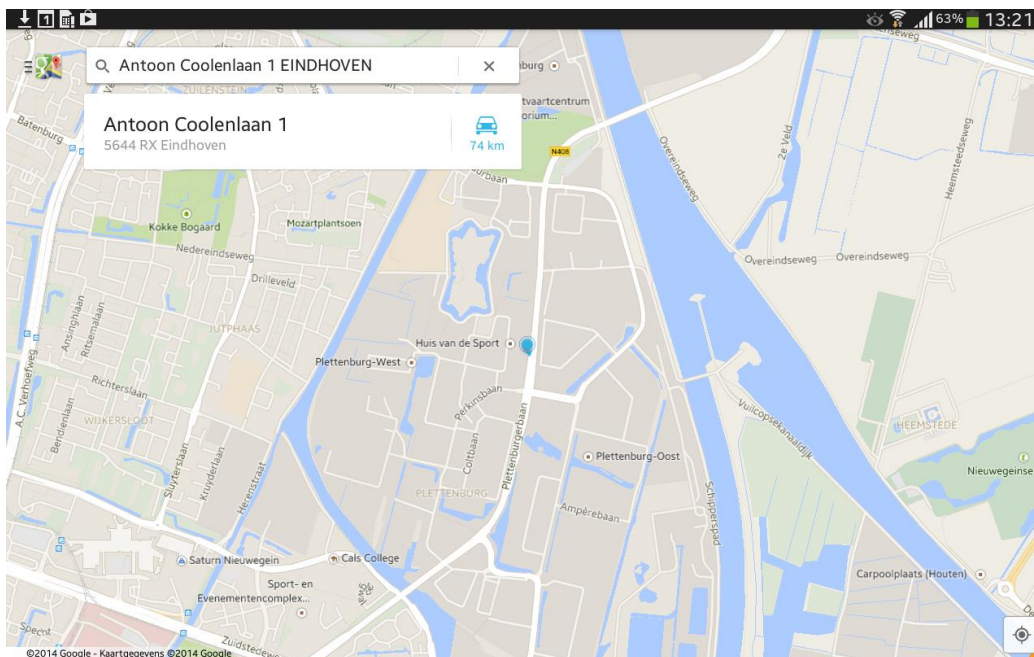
63% 13:21

Antoon Coolenlaan 1 EINDHOVEN

Antoon Coolenlaan 1
5644 RX Eindhoven

74 km

ZUILENSTEIN
Batenburg
burg
tvaartcentrum
orium
N408
urbaan
Kokke Bogaard
Mozartplantsoen
Nedereindseweg
Drilleveld
JUTPHAAS
Huis van de Sport
Plettenburg-West
A.C. Verhoefweg
Anningahlaan
Ritsemalaan
Richterslaan
WIJKERSLOOT
Bendienlaan
Sluyterslaan
Kruyderlaan
Herenstraat
Perkinsbaan
Coltbaan
Plettenburgerbaan
PLETTENBURG
Plettenburg-Oost
Ampèrebaan
Schippersgpad
Overeindseweg
2e Veld
Heemsteedseweg
Overeindseweg
Overeindseweg
Vuilcopsekanaaldijk
HEEMSTEDE
Nieuwegeinse
Saturn Nieuwegein
Cals College
Sport- en Evenementencomplex
Gwar
Carpoolplaats (Houten)
Specht
Zuidstede
ensweg
©2014 Google - Kaartgegevens ©2014 Google